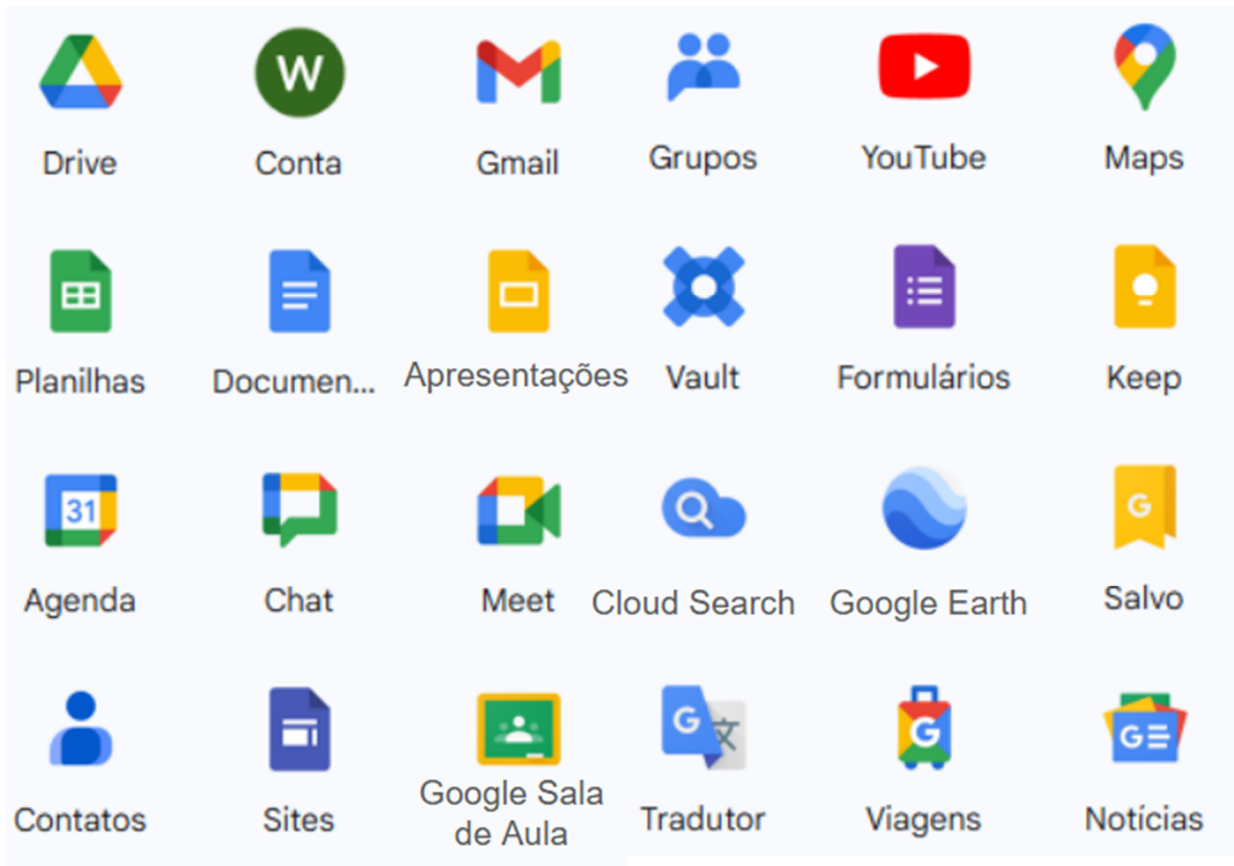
W

Drive

Conta

Gmail

Grupos

YouTube

Maps

Planilhas

Documen...

Apresentações

Vault

Formulários

Keep

31

Agenda

Chat

Meet

Cloud Search

Google Earth

G

Salvo

Contatos

Sites

Google Sala de Aula

G 文

Tradutor

Viagens

Notícias